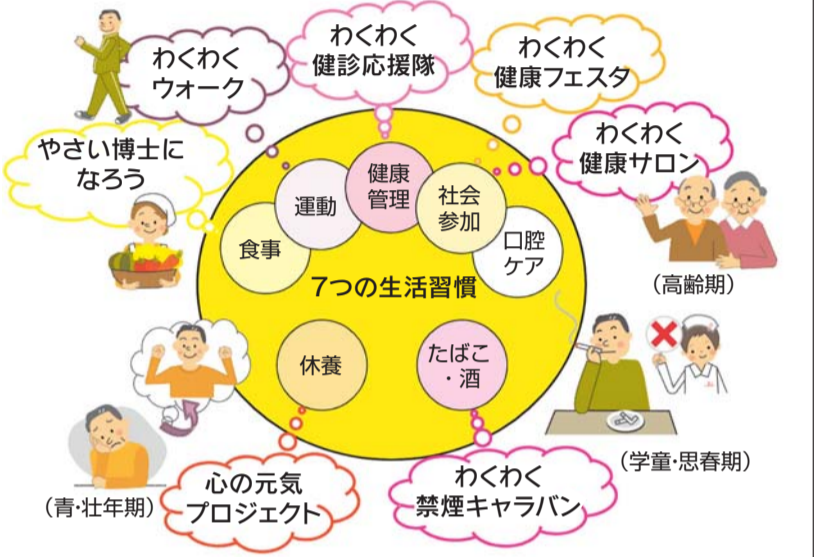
わくわく
ウォーク

わくわく
健診応援隊

わくわく
健康フェスタ

わくわく
健康サロン

やさい博士に
なろう

運動

健康
管理

社会
参加

食事

口腔
ケア

7つの生活習慣

（高齢期）

休養

たばこ
・酒

（学童・思春期）

（青・壮年期）

心の元気
プロジェクト

わくわく
禁煙キャラバン